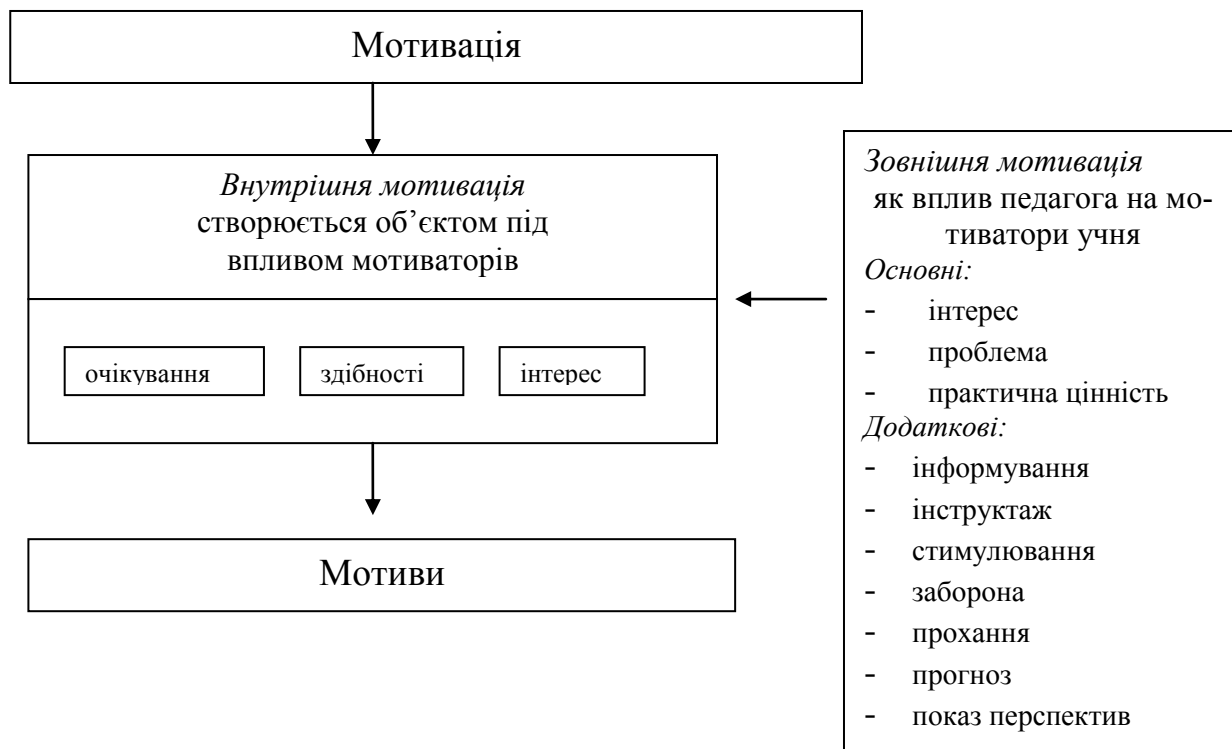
Мотивація

*Внутрішня мотивація* створюється об’єктом під впливом мотиваторів

очікування

здібності

інтерес

Мотиви

*Зовнішня мотивація* як вплив педагога на мотиватори учня
*Основні:*
- інтерес
- проблема
- практична цінність
*Додаткові:*
- інформування
- інструктаж
- стимулювання
- заборона
- прохання
- прогноз
- показ перспектив